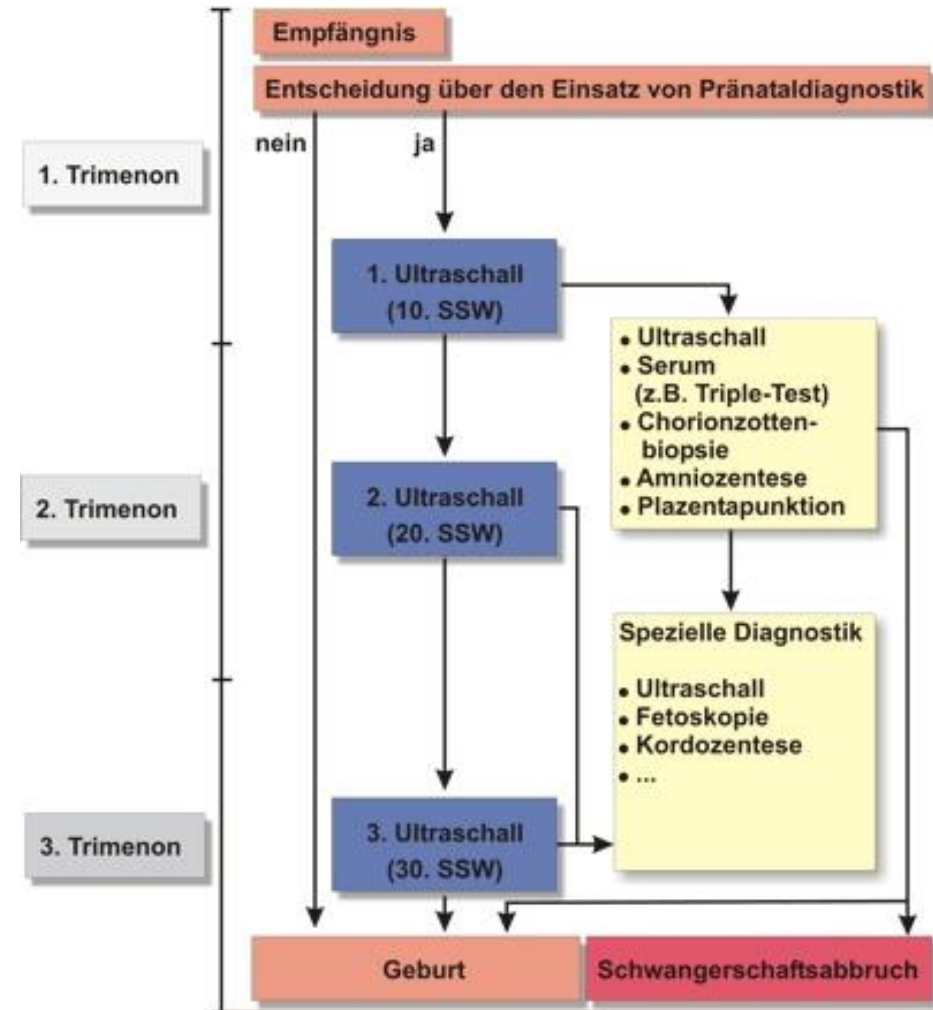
Empfängnis

Entscheidung über den Einsatz von Pränataldiagnostik

nein

ja

1. Trimenon

1. Ultraschall (10. SSW)

• Ultraschall
• Serum (z.B. Triple-Test)
• Chorionzottenbiopsie
• Amniozentese
• Plazentapunktion

2. Trimenon

2. Ultraschall (20. SSW)

Spezielle Diagnostik

• Ultraschall
• Fetoskopie
• Kordozentese
• ...

3. Trimenon

3. Ultraschall (30. SSW)

Geburt

Schwangerschaftsabbruch